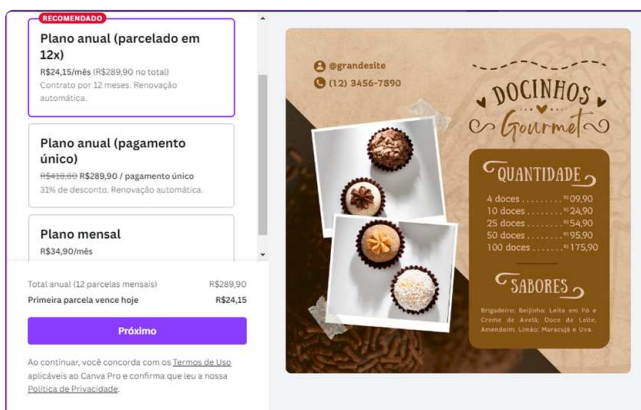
RECOMENDADO

Plano anual (parcelado em 12x)
R$24,15/mês (R$289,90 no total)
Contrato por 12 meses. Renovação automática.

Plano anual (pagamento único)
~~R$418,80~~ R$289,90 / pagamento único
31% de desconto. Renovação automática.

Plano mensal
R$34,90/mês

Total anual (12 parcelas mensais) R$289,90
Primeira parcela vence hoje R$24,15

Próximo

Ao continuar, você concorda com os Termos de Uso aplicáveis ao Canva Pro e confirma que leu a nossa Política de Privacidade.

@grandesite
(12) 3456-7890

DOCINHOS Gourmet

QUANTIDADE
4 doces ........ R$ 09,90
10 doces ........ R$ 24,90
25 doces ........ R$ 54,90
50 doces ........ R$ 95,90
100 doces ........ R$ 175,90

SABORES
Brigadeiro; Beijinho; Leite em Pó e Creme de Avelã; Doce de Leite; Amendoim; Limão; Maracujá e Uva.